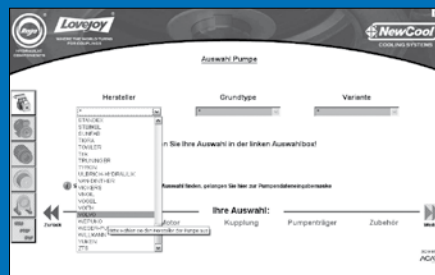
Lovejoy

NewCool COOLING SYSTEMS

Auswahl Pumpe

Hersteller

Grundtype

Variante

STANDEX
STERIGL
SUMFAB
TERTA
TOWLER
TIN
TRUNINGER
TYRON
ULBRICH-HYDRAULIK
VAN BROTHERS
VICKERS
VIKSL
VOGEL
VOITH
WAGNER
WEZIUNGO
WIEDENPUMP
WILLIAMS
YUKEN
ZF

n Sie Ihre Auswahl in der linken Auswahlbox!

Auswahl finden, gelangen Sie hier zur Pumpendatenanfrage

Zurück

Motor

Ihre Auswahl:

Kupplung

Pumpenträger

Zubehör

ACA